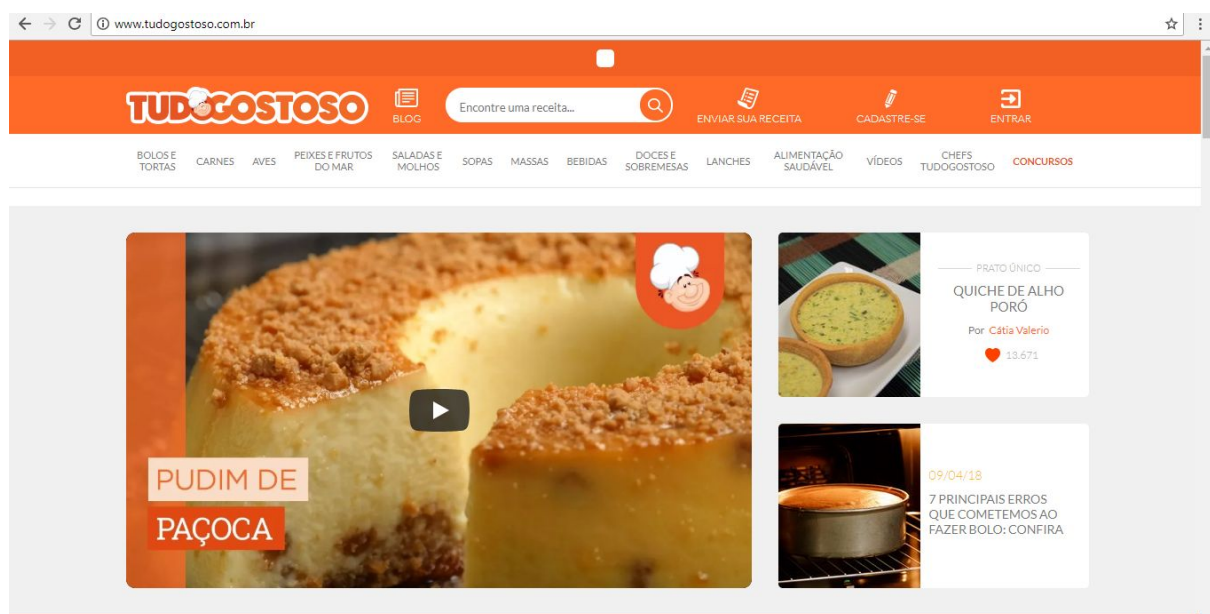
www.tudogostoso.com.br

TUDOGOSTOSO

BLOG

Encontre uma receita...

ENVIAR SUA RECEITA

CADASTRE-SE

ENTRAR

BOLOS E TORTAS CARNES AVES PEIXES E FRUTOS DO MAR SALADAS E MOLHOS SOPAS MASSAS BEBIDAS DOCES E SOBREMESAS LANCHES ALIMENTAÇÃO SAUDÁVEL VÍDEOS CHEFS TUDOGOSTOSO CONCURSOS

PUDIM DE PAÇOCA

PRATO ÚNICO

QUICHE DE ALHO PORÓ

Por Cátia Valerio

13.671

09/04/18

7 PRINCIPAIS ERROS QUE COMETEMOS AO FAZER BOLO: CONFIRA